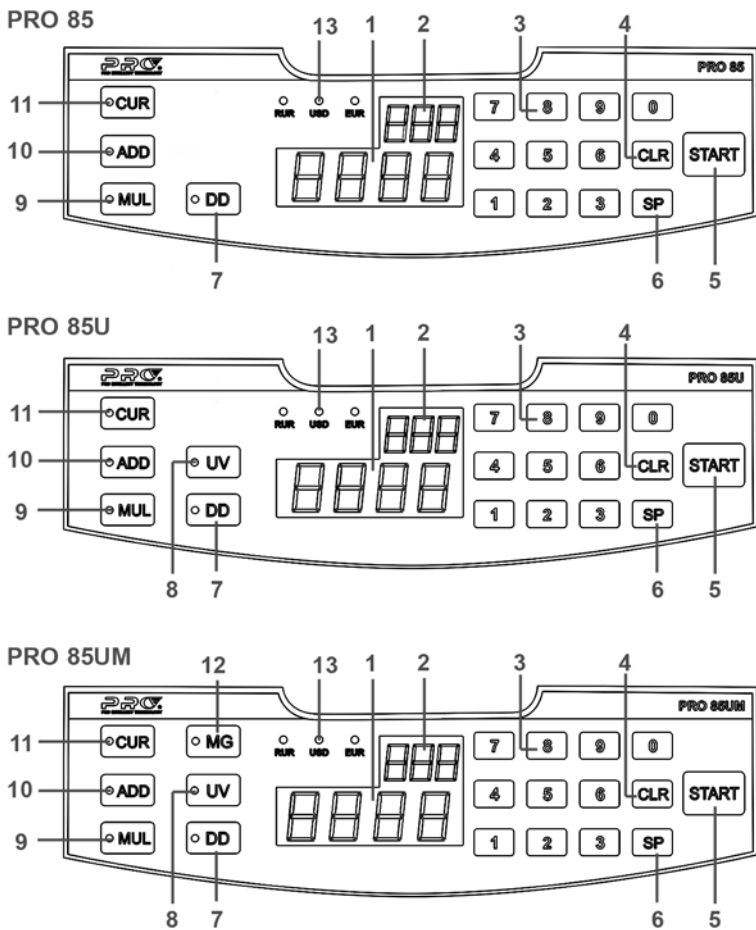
PRO 85

13 1 2 3 4

PRO

PRO 85

11 CUR
10 ADD
9 MUL

RUR USD EUR

DD

7 8 9 0
4 5 6 CLR
1 2 3 SP

START

7 6 5

PRO 85U

13 1 2 3 4

PRO

PRO 85U

11 CUR
10 ADD
9 MUL

RUR USD EUR

UV
DD

7 8 9 0
4 5 6 CLR
1 2 3 SP

START

8 7 6 5

PRO 85UM

12 13 1 2 3 4

PRO

PRO 85UM

11 CUR
10 ADD
9 MUL

MG
UV
DD

RUR USD EUR

7 8 9 0
4 5 6 CLR
1 2 3 SP

START

8 7 6 5